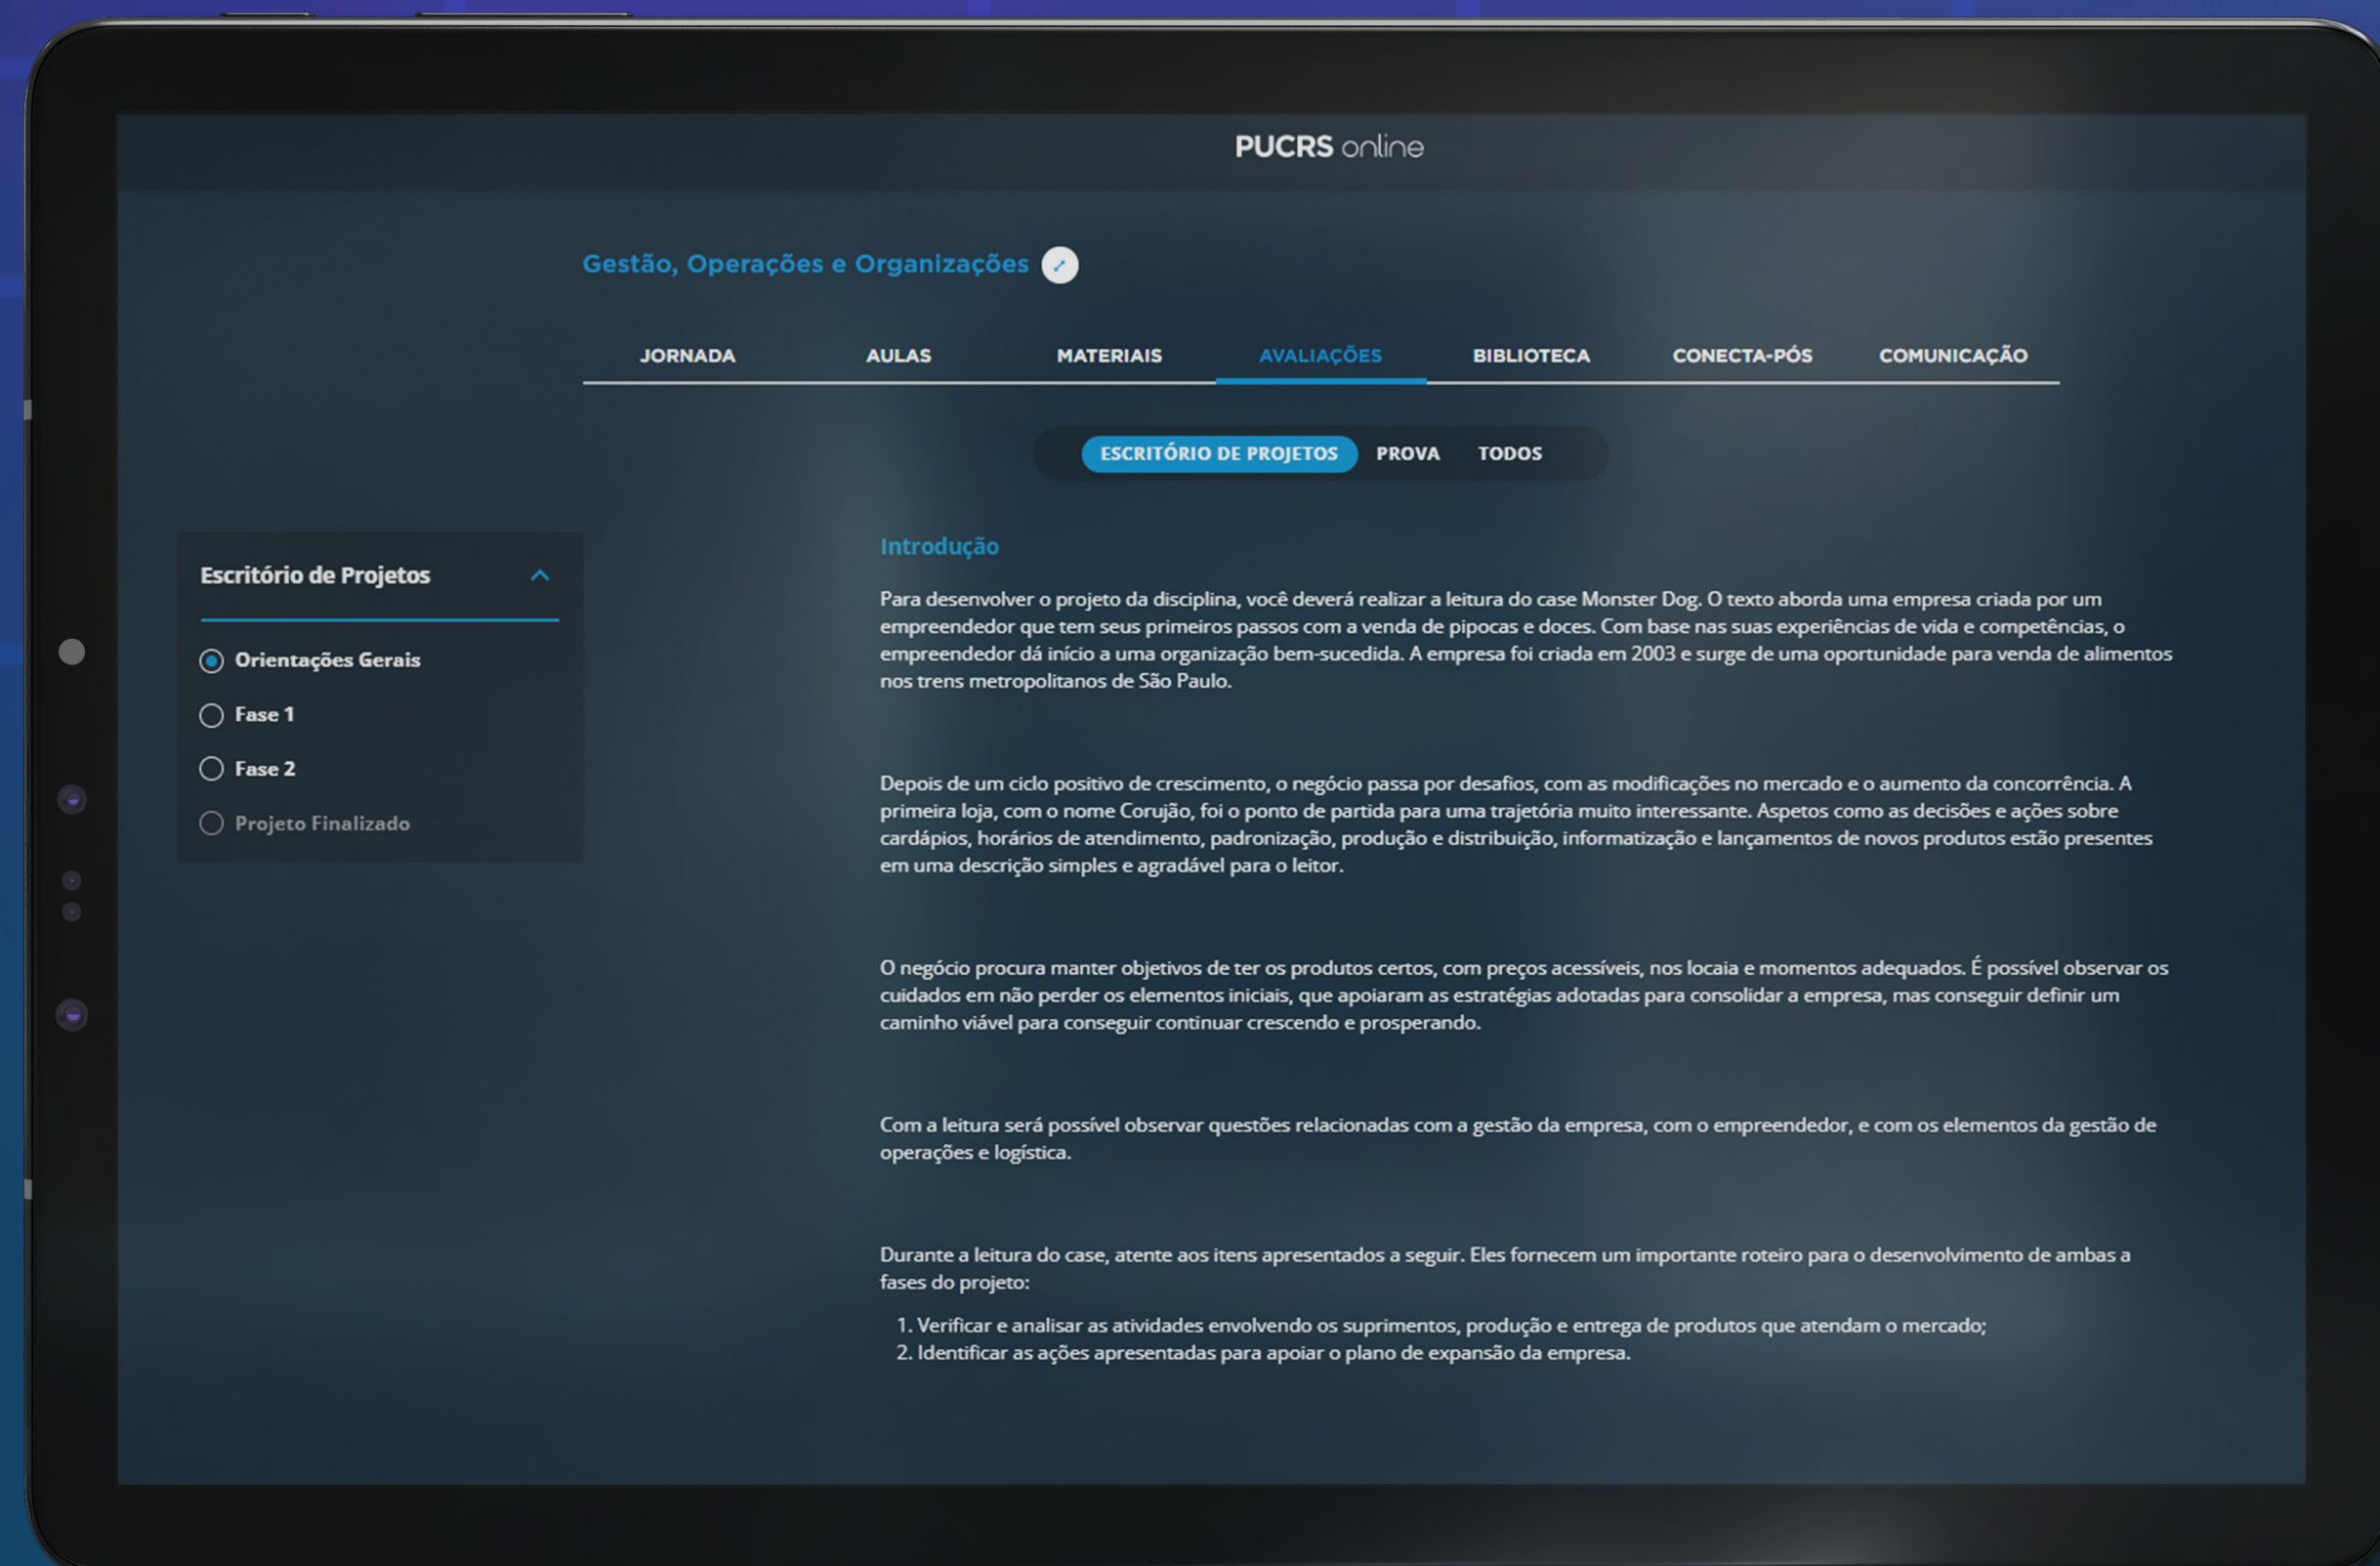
PUCRS online

Gestão, Operações e Organizações

JORNADA AULAS MATERIAIS AVALIAÇÕES BIBLIOTECA CONECTA-PÓS COMUNICAÇÃO

ESCRITÓRIO DE PROJETOS PROVA TODOS

Escritório de Projetos

Orientações Gerais
Fase 1
Fase 2
Projeto Finalizado

Introdução

Para desenvolver o projeto da disciplina, você deverá realizar a leitura do case Monster Dog. O texto aborda uma empresa criada por um empreendedor que tem seus primeiros passos com a venda de pipocas e doces. Com base nas suas experiências de vida e competências, o empreendedor dá início a uma organização bem-sucedida. A empresa foi criada em 2003 e surge de uma oportunidade para venda de alimentos nos trens metropolitanos de São Paulo.

Depois de um ciclo positivo de crescimento, o negócio passa por desafios, com as modificações no mercado e o aumento da concorrência. A primeira loja, com o nome Corujão, foi o ponto de partida para uma trajetória muito interessante. Aspetos como as decisões e ações sobre cardápios, horários de atendimento, padronização, produção e distribuição, informatização e lançamentos de novos produtos estão presentes em uma descrição simples e agradável para o leitor.

O negócio procura manter objetivos de ter os produtos certos, com preços acessíveis, nos locaia e momentos adequados. É possível observar os cuidados em não perder os elementos iniciais, que apoiaram as estratégias adotadas para consolidar a empresa, mas conseguir definir um caminho viável para conseguir continuar crescendo e prosperando.

Com a leitura será possível observar questões relacionadas com a gestão da empresa, com o empreendedor, e com os elementos da gestão de operações e logística.

Durante a leitura do case, atente aos itens apresentados a seguir. Eles fornecem um importante roteiro para o desenvolvimento de ambas a fases do projeto:

1. Verificar e analisar as atividades envolvendo os suprimentos, produção e entrega de produtos que atendam o mercado;
2. Identificar as ações apresentadas para apoiar o plano de expansão da empresa.